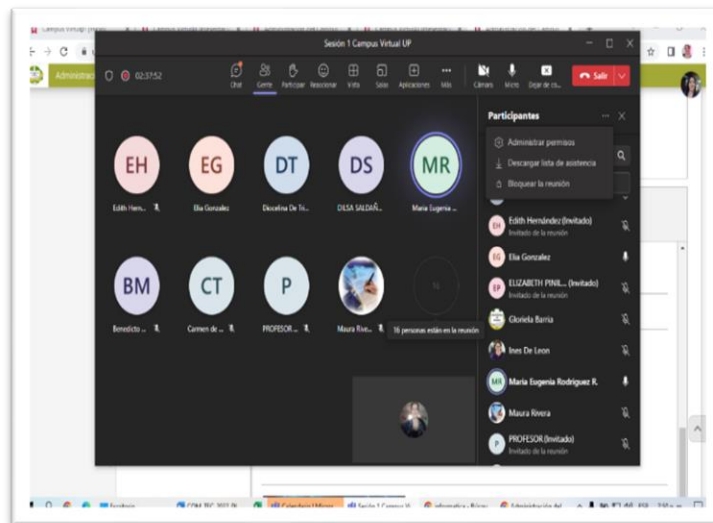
Sesión 1 Campus Virtual UP

02:37:52

Chat Gente Participar Reaccionar Vista Salas Aplicaciones Más Cámara Micro Dejar de co... Salir

EH
Edith Hern...

EG
Elia Gonzalez

DT
Doselina De Tri...

DS
DILSA SALDAÑ...

MR
Maria Eugenia ...

BM
Benedicto ...

CT
Carmen de ...

P
PROFESOR ...

Maura Rive...

16 personas están en la reunión

Participantes

Administrar permisos
Descargar lista de asistencia
Bloquear la reunión

EH Edith Hernández (Invitado)
Invitado de la reunión

EG Elia Gonzalez

EP ELIZABETH PINIL... (Invitado)
Invitado de la reunión

Gloriela Barria

Ines De Leon

MR Maria Eugenia Rodriguez R.

Maura Rivera

P PROFESOR (Invitado)
Invitado de la reunión

Administrac